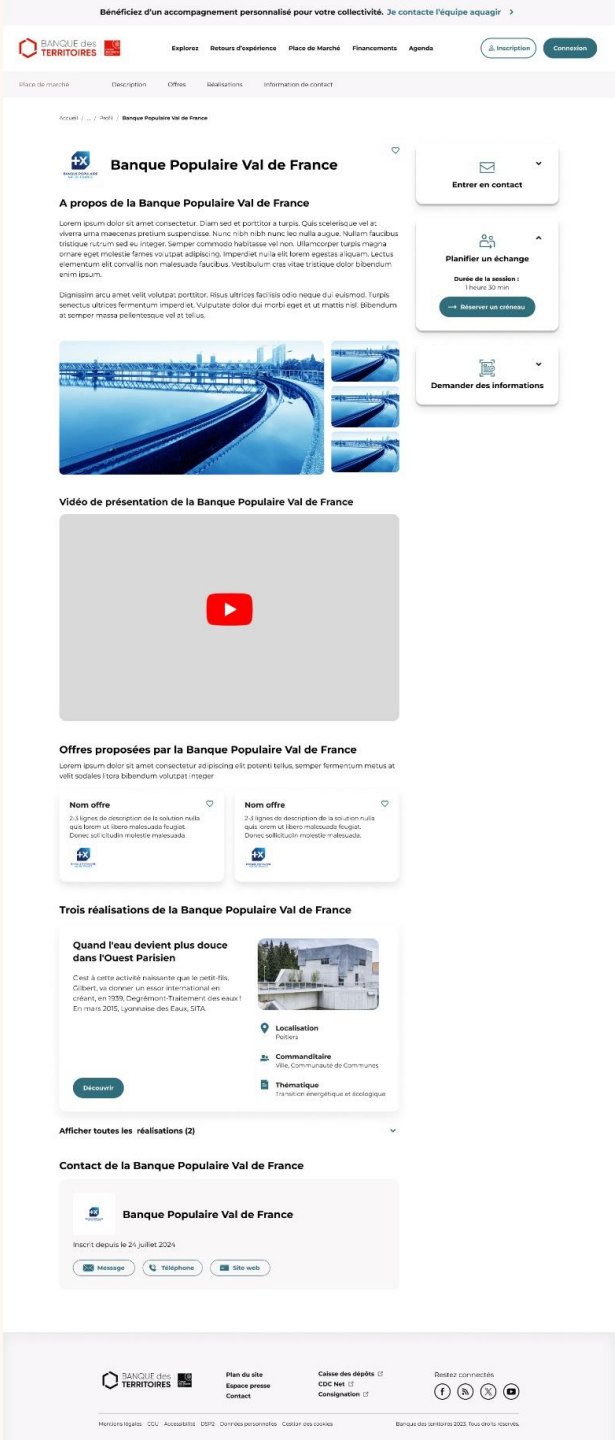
Bénéficiez d'un accompagnement personnalisé pour votre collectivité. Je contacte l'équipe aquagir >

BANQUE des TERRITOIRES

Explorez Retours d'expérience Place de Marché Financements Agenda Inscription Connexion

Place de marché Description Offres Réalisations Information de contact

Accueil / ... / Profil / Banque Populaire Val de France

Banque Populaire Val de France

A propos de la Banque Populaire Val de France

Lorem ipsum dolor sit amet consectetur. Diam sed et porttitor a turpis. Quis scelerisque vel at viverra urna maecenas pretium suspendisse. Nunc nibh nibh nunc leo nulla augue. Nullam faucibus tristique rutrum sed eu integer. Semper commodo habitasse vel non. Ullamcorper turpis magna ornare eget molestie fames volutpat adipiscing. Imperdiet nulla elit lorem egestas aliquam. Lectus elementum elit convallis non malesuada faucibus. Vestibulum cras vitae tristique dolor bibendum enim ipsum.

Dignissim arcu amet velit volutpat porttitor. Risus ultrices facilisis odio neque dui euismod. Turpis senectus ultrices fermentum imperdiet. Vulputate dolor dui morbi eget et ut mattis nisl. Bibendum at semper massa pellentesque vel at tellus.

Entrer en contact

Planifier un échange
Durée de la session :
1 heure 30 min
Réserver un créneau

Demander des informations

Vidéo de présentation de la Banque Populaire Val de France

Offres proposées par la Banque Populaire Val de France

Lorem ipsum dolor sit amet consectetur adipiscing elit potenti tellus, semper fermentum metus at velit sodales litora bibendum volutpat integer

Nom offre
2-3 lignes de description de la solution nulla quis lorem ut libero malesuada feugiat. Donec sollicitudin molestie malesuada.

Nom offre
2-3 lignes de description de la solution nulla quis lorem ut libero malesuada feugiat. Donec sollicitudin molestie malesuada.

Trois réalisations de la Banque Populaire Val de France

Quand l'eau devient plus douce dans l'Ouest Parisien

C'est à cette activité naissante que le petit-fils, Gilbert, va donner un essor international en créant, en 1939, Degrémont-Traitement des eaux ! En mars 2015, Lyonnaise des Eaux, SITA.

Localisation
Poitiers

Commanditaire
Ville, Communauté de Communes

Thématique
Transition énergétique et écologique

Découvrir

Afficher toutes les réalisations (2)

Contact de la Banque Populaire Val de France

Banque Populaire Val de France

Inscrit depuis le 24 juillet 2024

Message Téléphone Site web

BANQUE des TERRITOIRES

Plan du site
Espace presse
Contact

Caisse des dépôts
CDC Net
Consignation

Restez connectés

Mentions légales CGU Accessibilité DSP2 Données personnelles Gestion des cookies

Banque des territoires 2023. Tous droits réservés.